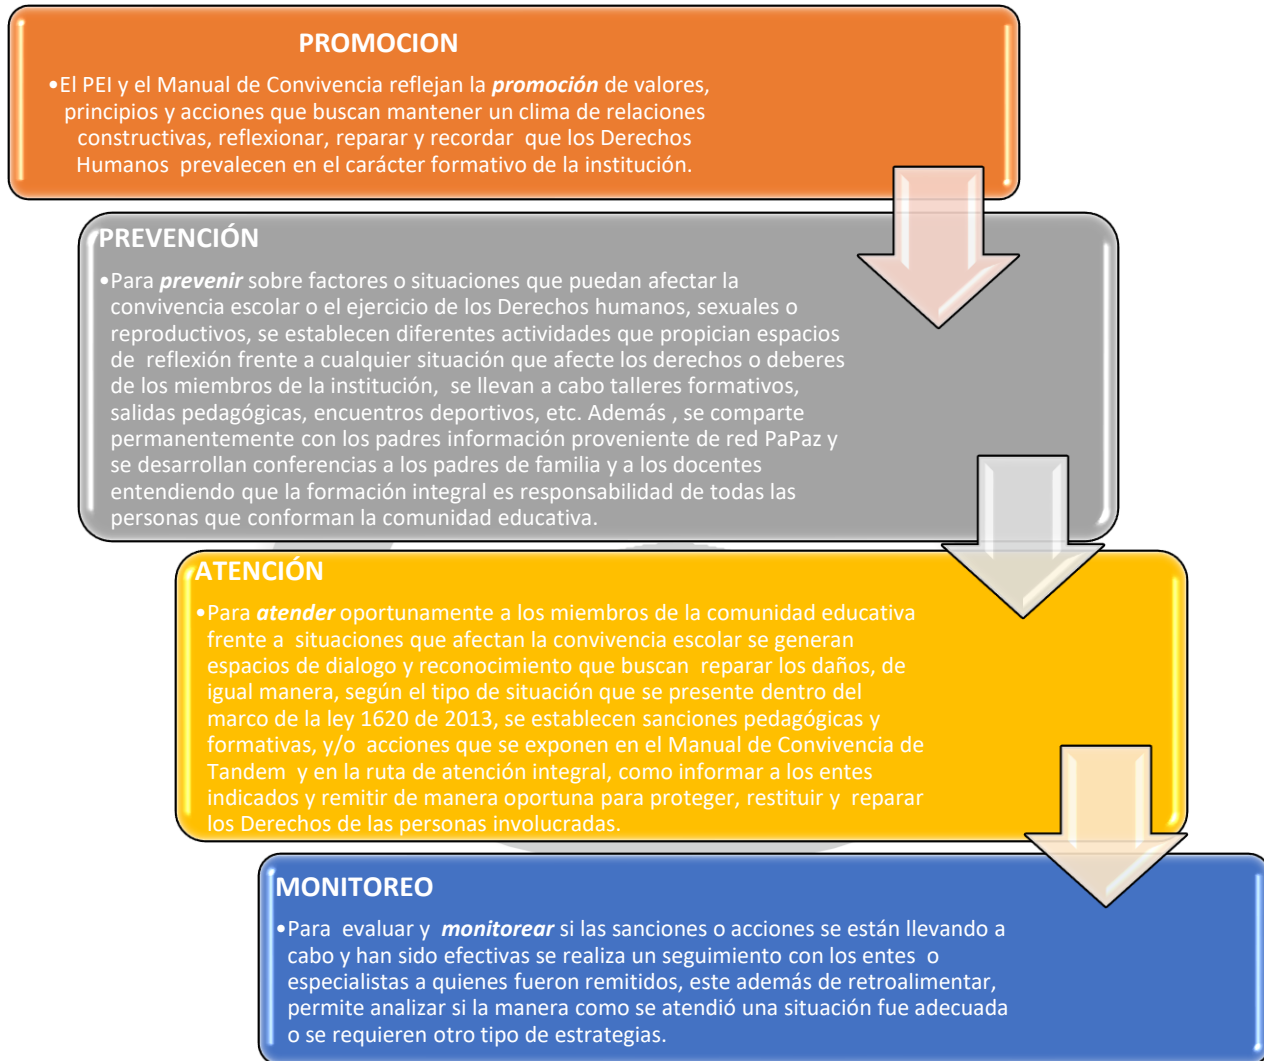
PROMOCION

•El PEI y el Manual de Convivencia reflejan la ***promoción*** de valores, principios y acciones que buscan mantener un clima de relaciones constructivas, reflexionar, reparar y recordar que los Derechos Humanos prevalecen en el carácter formativo de la institución.

PREVENCIÓN

•Para ***prevenir*** sobre factores o situaciones que puedan afectar la convivencia escolar o el ejercicio de los Derechos humanos, sexuales o reproductivos, se establecen diferentes actividades que propician espacios de reflexión frente a cualquier situación que afecte los derechos o deberes de los miembros de la institución, se llevan a cabo talleres formativos, salidas pedagógicas, encuentros deportivos, etc. Además , se comparte permanentemente con los padres información proveniente de red PaPaz y se desarrollan conferencias a los padres de familia y a los docentes entendiendo que la formación integral es responsabilidad de todas las personas que conforman la comunidad educativa.

ATENCIÓN

•Para ***atender*** oportunamente a los miembros de la comunidad educativa frente a situaciones que afectan la convivencia escolar se generan espacios de dialogo y reconocimiento que buscan reparar los daños, de igual manera, según el tipo de situación que se presente dentro del marco de la ley 1620 de 2013, se establecen sanciones pedagógicas y formativas, y/o acciones que se exponen en el Manual de Convivencia de Tandem y en la ruta de atención integral, como informar a los entes indicados y remitir de manera oportuna para proteger, restituir y reparar los Derechos de las personas involucradas.

MONITOREO

•Para evaluar y ***monitorear*** si las sanciones o acciones se están llevando a cabo y han sido efectivas se realiza un seguimiento con los entes o especialistas a quienes fueron remitidos, este además de retroalimentar, permite analizar si la manera como se atendió una situación fue adecuada o se requieren otro tipo de estrategias.